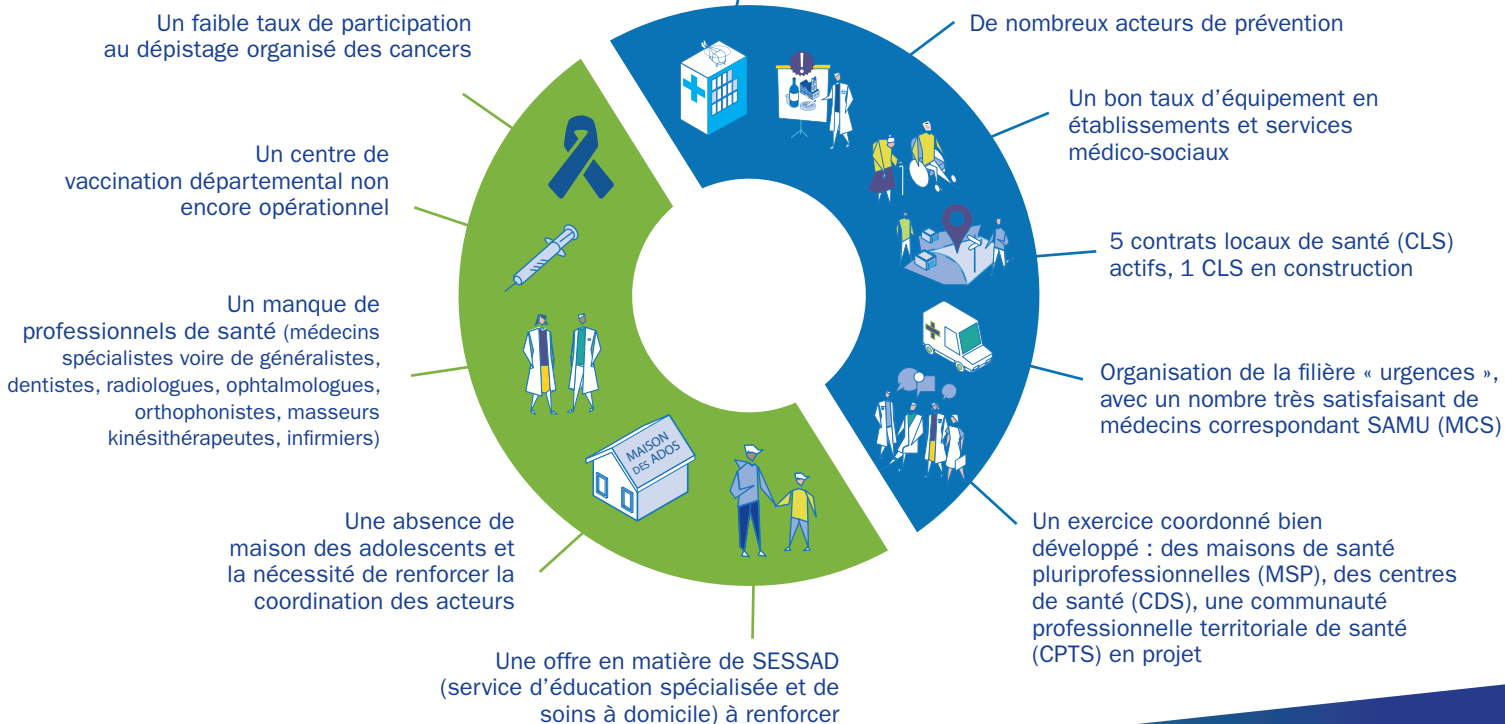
Un faible taux de participation au dépistage organisé des cancers

Un centre de vaccination départemental non encore opérationnel

Un manque de professionnels de santé (médecins spécialistes voire de généralistes, dentistes, radiologues, ophtalmologues, orthophonistes, masseurs kinésithérapeutes, infirmiers)

MAISON DES ADOS

Une absence de maison des adolescents et la nécessité de renforcer la coordination des acteurs

Une offre en matière de SESSAD (service d'éducation spécialisée et de soins à domicile) à renforcer

De nombreux acteurs de prévention

Un bon taux d'équipement en établissements et services médico-sociaux

5 contrats locaux de santé (CLS) actifs, 1 CLS en construction

Organisation de la filière « urgences », avec un nombre très satisfaisant de médecins correspondant SAMU (MCS)

Un exercice coordonné bien développé : des maisons de santé pluriprofessionnelles (MSP), des centres de santé (CDS), une communauté professionnelle territoriale de santé (CPTS) en projet